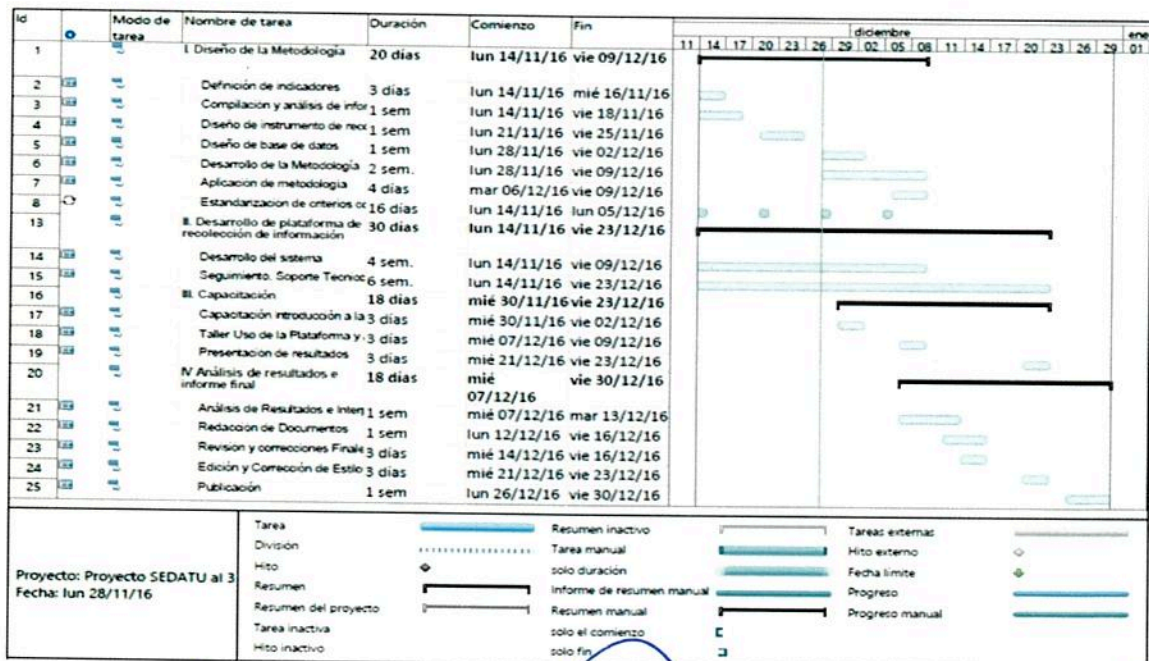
| Id | | Modo de tarea | Nombre de tarea | Duración | Comienzo | Fin |
|---|---|---|---|---|---|---|
| 1 | | | I. Diseño de la Metodología | 20 días | lun 14/11/16 | vie 09/12/16 |
| 2 | | | Definición de indicadores | 3 días | lun 14/11/16 | mié 16/11/16 |
| 3 | | | Compilación y análisis de infor | 1 sem | lun 14/11/16 | vie 18/11/16 |
| 4 | | | Diseño de instrumento de reco | 1 sem | lun 21/11/16 | vie 25/11/16 |
| 5 | | | Diseño de base de datos | 1 sem | lun 28/11/16 | vie 02/12/16 |
| 6 | | | Desarrollo de la Metodología | 2 sem. | lun 28/11/16 | vie 09/12/16 |
| 7 | | | Aplicacion de metodologia | 4 días | mar 06/12/16 | vie 09/12/16 |
| 8 | | | Estandarizacion de criterios cc | 16 días | lun 14/11/16 | lun 05/12/16 |
| 13 | | | II. Desarrollo de plataforma de recolección de información | 30 días | lun 14/11/16 | vie 23/12/16 |
| 14 | | | Desarrollo del sistema | 4 sem. | lun 14/11/16 | vie 09/12/16 |
| 15 | | | Seguimiento, Soporte Tecnico | 6 sem. | lun 14/11/16 | vie 23/12/16 |
| 16 | | | III. Capacitación | 18 días | mié 30/11/16 | vie 23/12/16 |
| 17 | | | Capacitación introducción a la | 3 días | mié 30/11/16 | vie 02/12/16 |
| 18 | | | Taller Uso de la Plataforma y | 3 días | mié 07/12/16 | vie 09/12/16 |
| 19 | | | Presentacion de resultados | 3 días | mié 21/12/16 | vie 23/12/16 |
| 20 | | | IV Análisis de resultados e informe final | 18 días | mié 07/12/16 | vie 30/12/16 |
| 21 | | | Análisis de Resultados e Interp | 1 sem | mié 07/12/16 | mar 13/12/16 |
| 22 | | | Redaccion de Documentos | 1 sem | lun 12/12/16 | vie 16/12/16 |
| 23 | | | Revision y correcciones Finale | 3 días | mié 14/12/16 | vie 16/12/16 |
| 24 | | | Edición y Corrección de Estilo | 3 días | mié 21/12/16 | vie 23/12/16 |
| 25 | | | Publicación | 1 sem | lun 26/12/16 | vie 30/12/16 |

diciembre ene
11 14 17 20 23 26 29 02 05 08 11 14 17 20 23 26 29 01

Proyecto: Proyecto SEDATU al 3
Fecha: lun 28/11/16

Tarea
División
Hito
Resumen
Resumen del proyecto
Tarea inactiva
Hito inactivo
Resumen inactivo
Tarea manual
solo duración
Informe de resumen manual
Resumen manual
solo el comienzo
solo fin
Tareas externas
Hito externo
Fecha límite
Progreso
Progreso manual